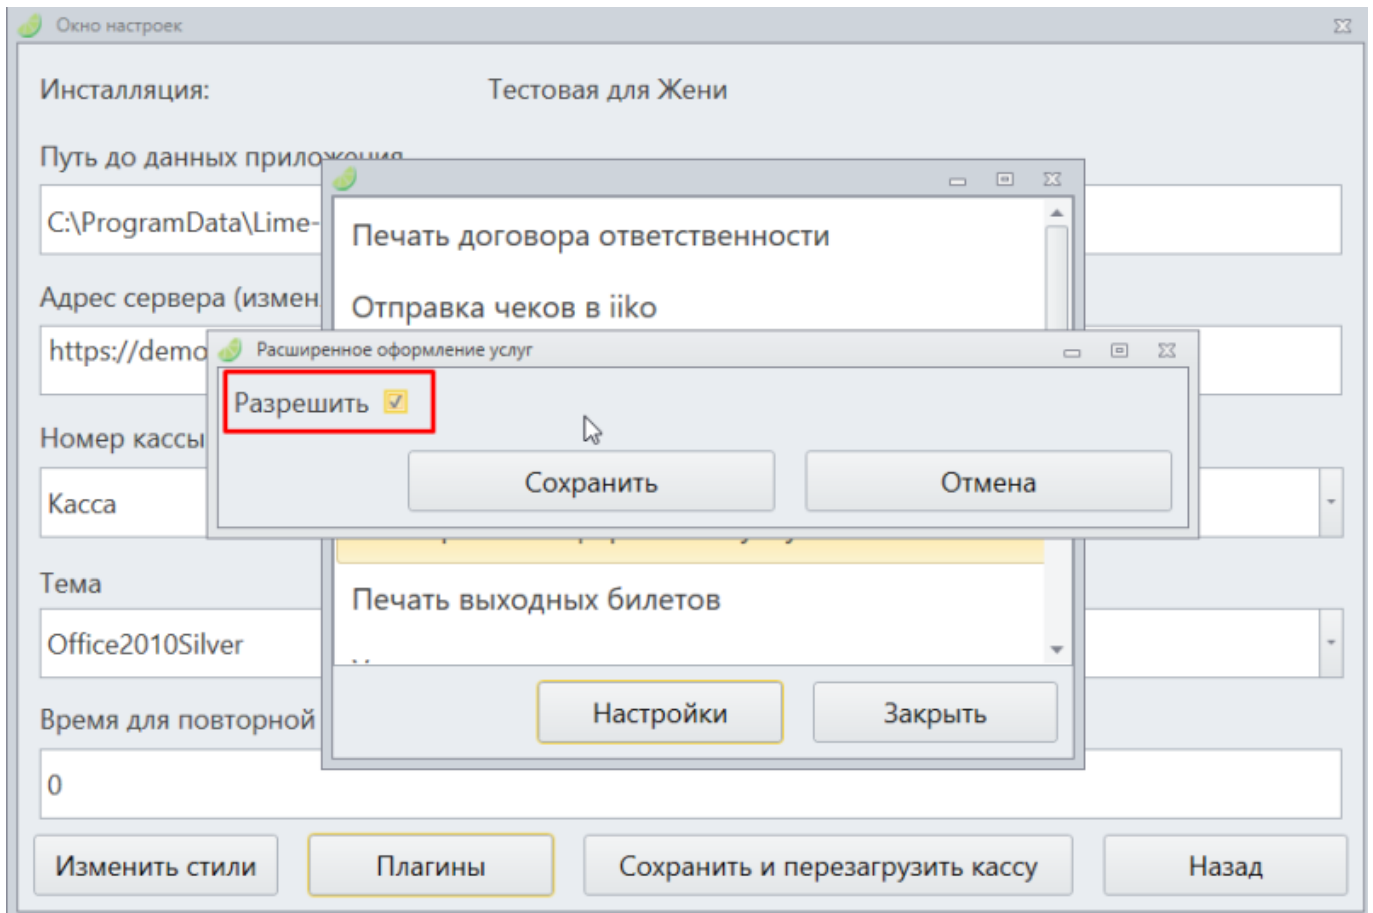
Окно настроек

Инсталляция:

Тестовая для Жени

Путь до данных прило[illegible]

C:\ProgramData\Lime-

Адрес сервера (измен

https://demo

Номер кассы

Касса

Тема

Office2010Silver

Время для повторной

0

Печать договора ответственности

Отправка чеков в iiko

Расширенное оформление услуг

Разрешить ✓

Сохранить

Отмена

Печать выходных билетов

Настройки

Закрыть

Изменить стили

Плагины

Сохранить и перезагрузить кассу

Назад